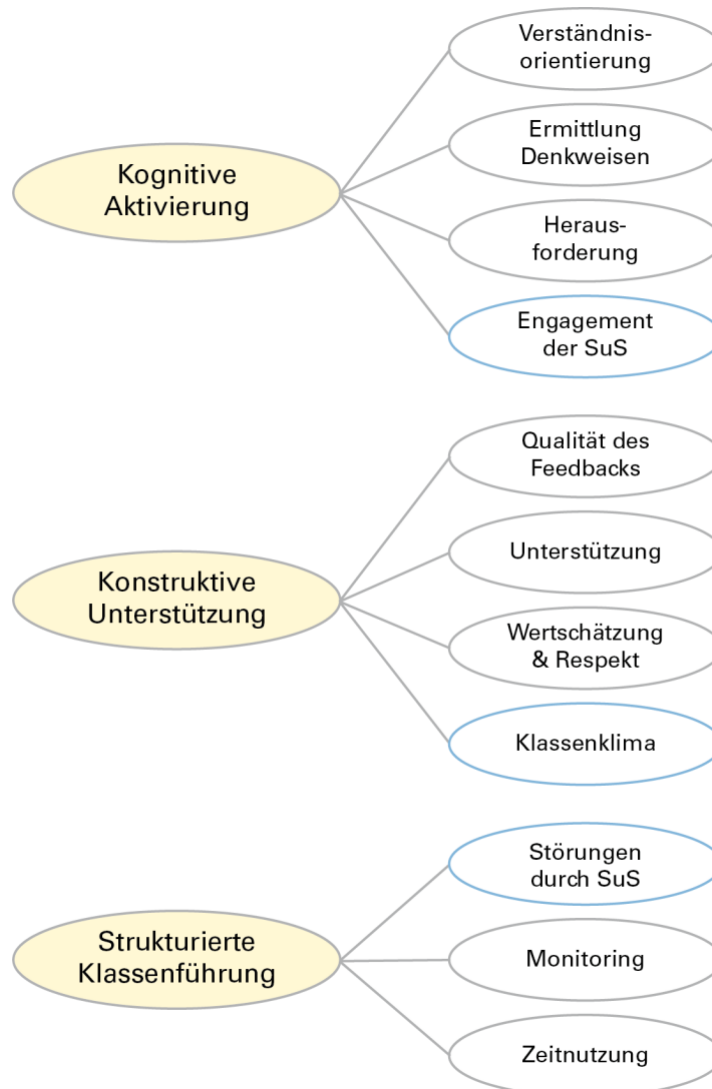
Kognitive Aktivierung

Verständnisorientierung

Ermittlung Denkweisen

Herausforderung

Engagement der SuS

Konstruktive Unterstützung

Qualität des Feedbacks

Unterstützung

Wertschätzung & Respekt

Klassenklima

Strukturierte Klassenführung

Störungen durch SuS

Monitoring

Zeitnutzung